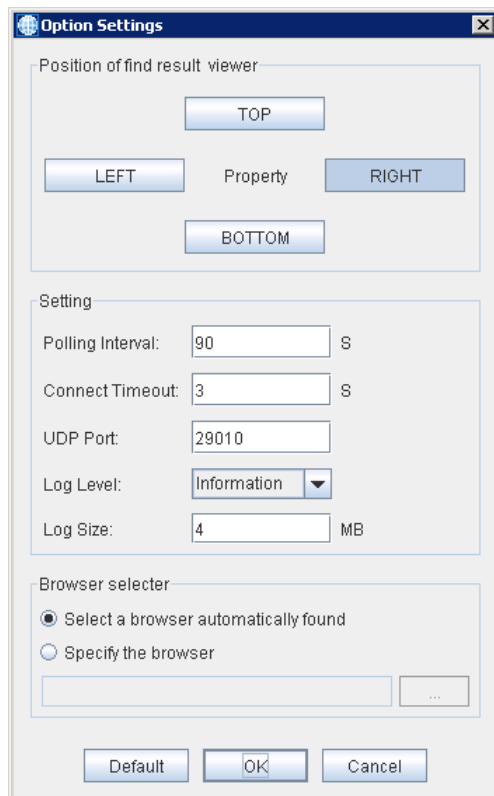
Option Settings

Position of find result viewer

TOP

LEFT

Property

RIGHT

BOTTOM

Setting

Polling Interval: 90 S

Connect Timeout: 3 S

UDP Port: 29010

Log Level: Information

Log Size: 4 MB

Browser selecter

Select a browser automatically found

Specify the browser

...

Default

OK

Cancel